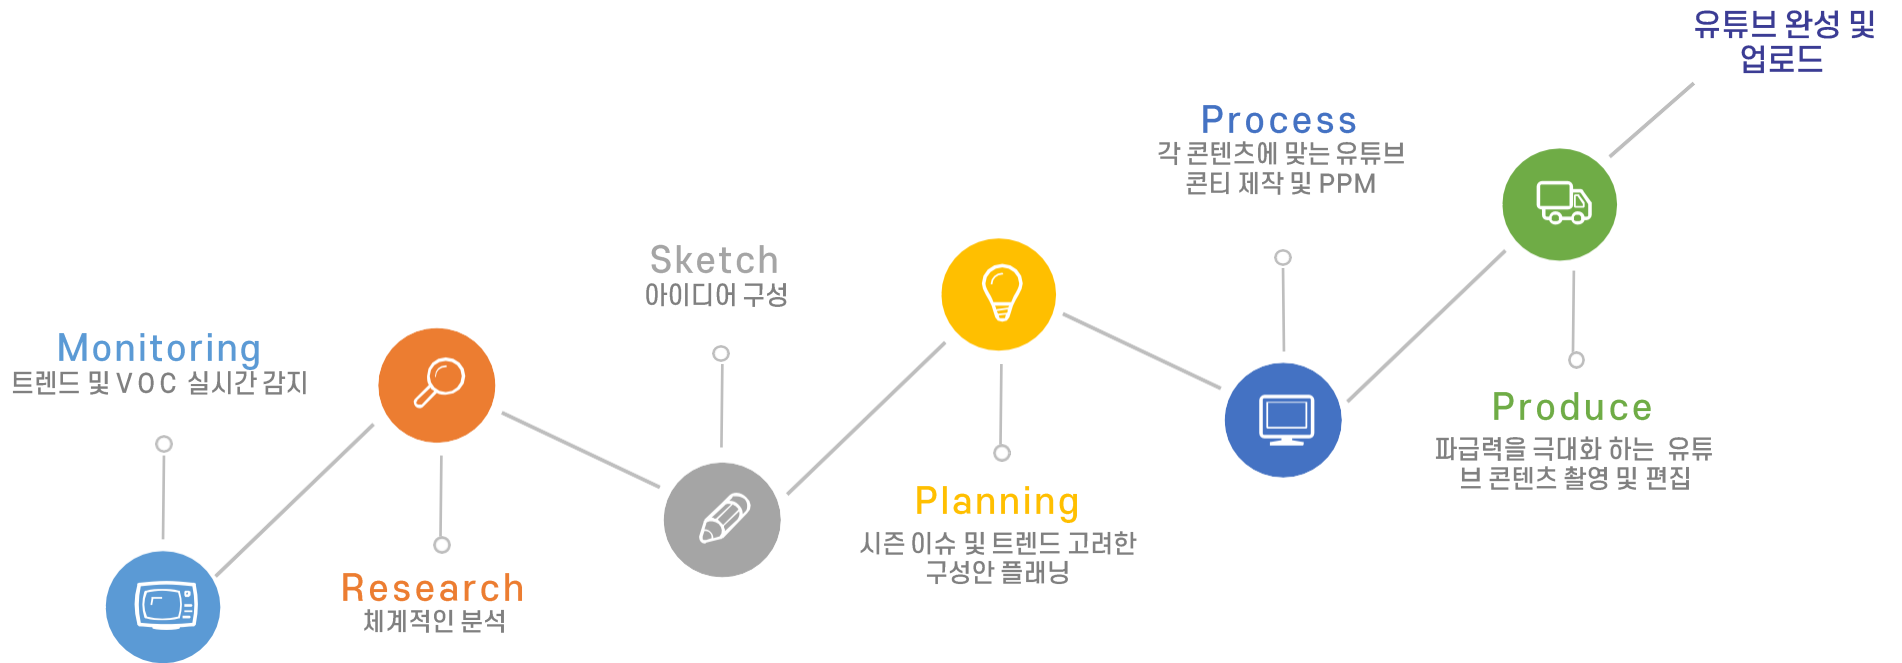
유튜브 완성 및 업로드

Process
각 콘텐츠에 맞는 유튜브 콘티 제작 및 PPM

Sketch
아이디어 구성

Monitoring
트렌드 및 VOC 실시간 감지

Produce
파급력을 극대화 하는 유튜브 콘텐츠 촬영 및 편집

Planning
시즌 이슈 및 트렌드 고려한 구성안 플래닝

Research
체계적인 분석